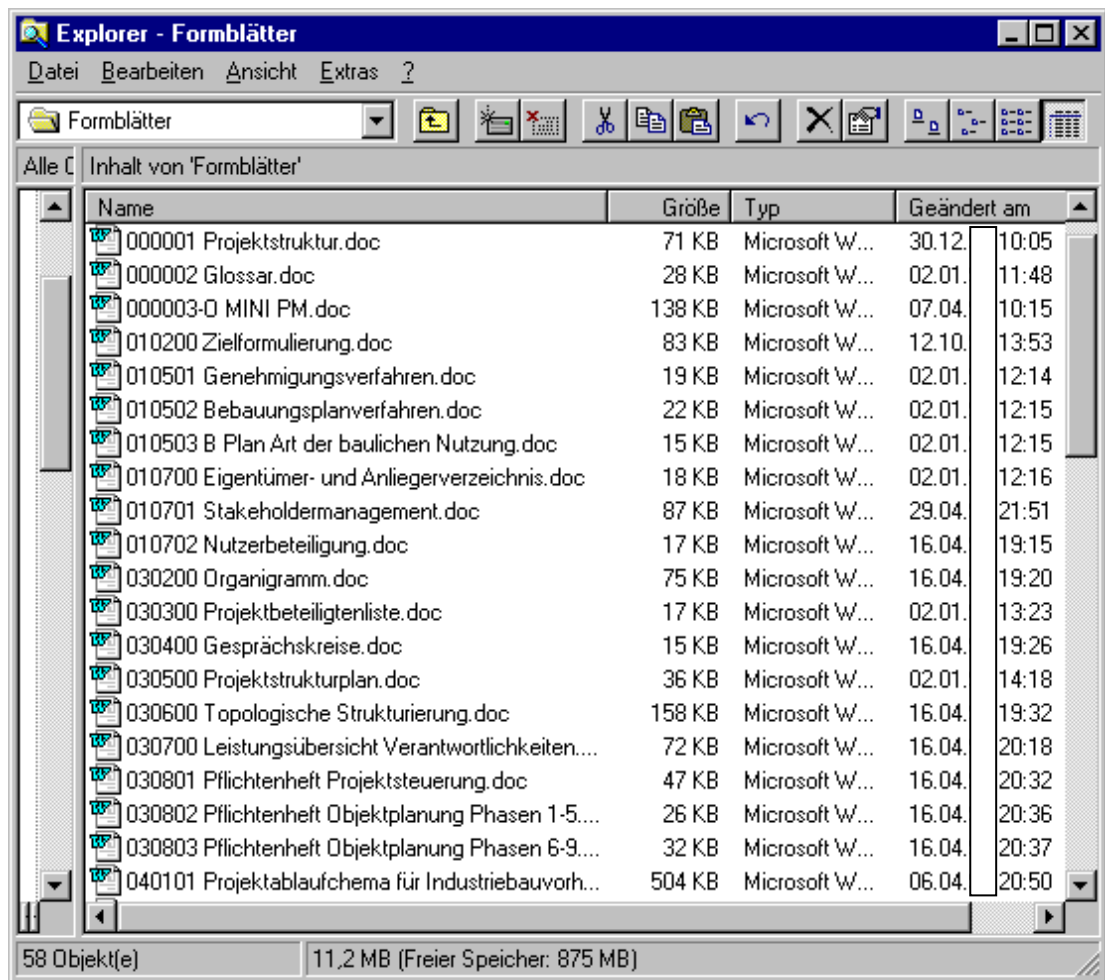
Explorer - Formblätter

Datei Bearbeiten Ansicht Extras ?

Formblätter

Alle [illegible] Inhalt von 'Formblätter'

| Name | Größe | Typ | Geändert am |
|---|---|---|---|
| 000001 Projektstruktur.doc | 71 KB | Microsoft W... | 30.12. 10:05 |
| 000002 Glossar.doc | 28 KB | Microsoft W... | 02.01. 11:48 |
| 000003-0 MINI PM.doc | 138 KB | Microsoft W... | 07.04. 10:15 |
| 010200 Zielformulierung.doc | 83 KB | Microsoft W... | 12.10. 13:53 |
| 010501 Genehmigungsverfahren.doc | 19 KB | Microsoft W... | 02.01. 12:14 |
| 010502 Bebauungsplanverfahren.doc | 22 KB | Microsoft W... | 02.01. 12:15 |
| 010503 B Plan Art der baulichen Nutzung.doc | 15 KB | Microsoft W... | 02.01. 12:15 |
| 010700 Eigentümer- und Anliegerverzeichnis.doc | 18 KB | Microsoft W... | 02.01. 12:16 |
| 010701 Stakeholdermanagement.doc | 87 KB | Microsoft W... | 29.04. 21:51 |
| 010702 Nutzerbeteiligung.doc | 17 KB | Microsoft W... | 16.04. 19:15 |
| 030200 Organigramm.doc | 75 KB | Microsoft W... | 16.04. 19:20 |
| 030300 Projektbeteiligtenliste.doc | 17 KB | Microsoft W... | 02.01. 13:23 |
| 030400 Gesprächskreise.doc | 15 KB | Microsoft W... | 16.04. 19:26 |
| 030500 Projektstrukturplan.doc | 36 KB | Microsoft W... | 02.01. 14:18 |
| 030600 Topologische Strukturierung.doc | 158 KB | Microsoft W... | 16.04. 19:32 |
| 030700 Leistungsübersicht Verantwortlichkeiten.... | 72 KB | Microsoft W... | 16.04. 20:18 |
| 030801 Pflichtenheft Projektsteuerung.doc | 47 KB | Microsoft W... | 16.04. 20:32 |
| 030802 Pflichtenheft Objektplanung Phasen 1-5.... | 26 KB | Microsoft W... | 16.04. 20:36 |
| 030803 Pflichtenheft Objektplanung Phasen 6-9.... | 32 KB | Microsoft W... | 16.04. 20:37 |
| 040101 Projektablaufchema für Industriebauvorh... | 504 KB | Microsoft W... | 06.04. 20:50 |

58 Objekt(e) | 11,2 MB (Freier Speicher: 875 MB)